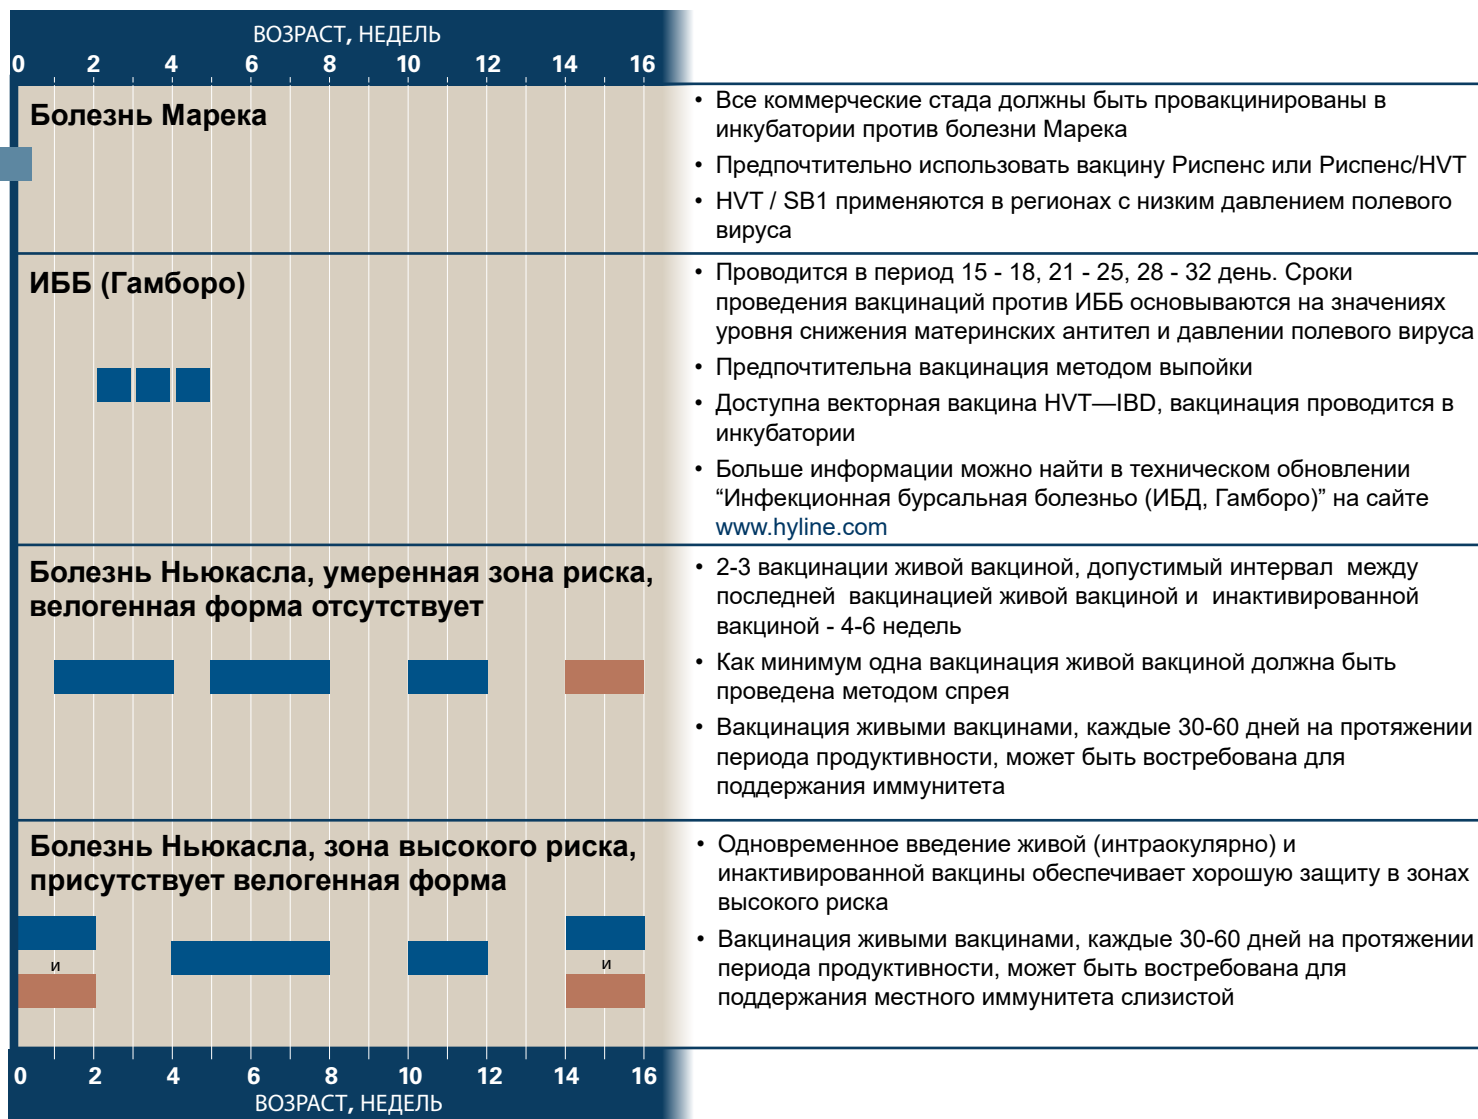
ВОЗРАСТ, НЕДЕЛЬ
0 2 4 6 8 10 12 14 16

Болезнь Марека

• Все коммерческие стада должны быть провакцинированы в инкубатории против болезни Марека
• Предпочтительно использовать вакцину Риспенс или Риспенс/HVT
• HVT / SB1 применяются в регионах с низким давлением полевого вируса

ИББ (Гамборо)

• Проводится в период 15 - 18, 21 - 25, 28 - 32 день. Сроки проведения вакцинаций против ИББ основываются на значениях уровня снижения материнских антител и давлении полевого вируса
• Предпочтительна вакцинация методом выпойки
• Доступна векторная вакцина HVT—IBD, вакцинация проводится в инкубатории
• Больше информации можно найти в техническом обновлении “Инфекционная бурсальная болезньо (ИБД, Гамборо)” на сайте www.hyline.com

Болезнь Ньюкасла, умеренная зона риска, велогенная форма отсутствует

• 2-3 вакцинации живой вакциной, допустимый интервал между последней вакцинацией живой вакциной и инактивированной вакциной - 4-6 недель
• Как минимум одна вакцинация живой вакциной должна быть проведена методом спрея
• Вакцинация живыми вакцинами, каждые 30-60 дней на протяжении периода продуктивности, может быть востребована для поддержания иммунитета

Болезнь Ньюкасла, зона высокого риска, присутствует велогенная форма

и
и

• Одновременное введение живой (интраокулярно) и инактивированной вакцины обеспечивает хорошую защиту в зонах высокого риска
• Вакцинация живыми вакцинами, каждые 30-60 дней на протяжении периода продуктивности, может быть востребована для поддержания местного иммунитета слизистой

0 2 4 6 8 10 12 14 16
ВОЗРАСТ, НЕДЕЛЬ